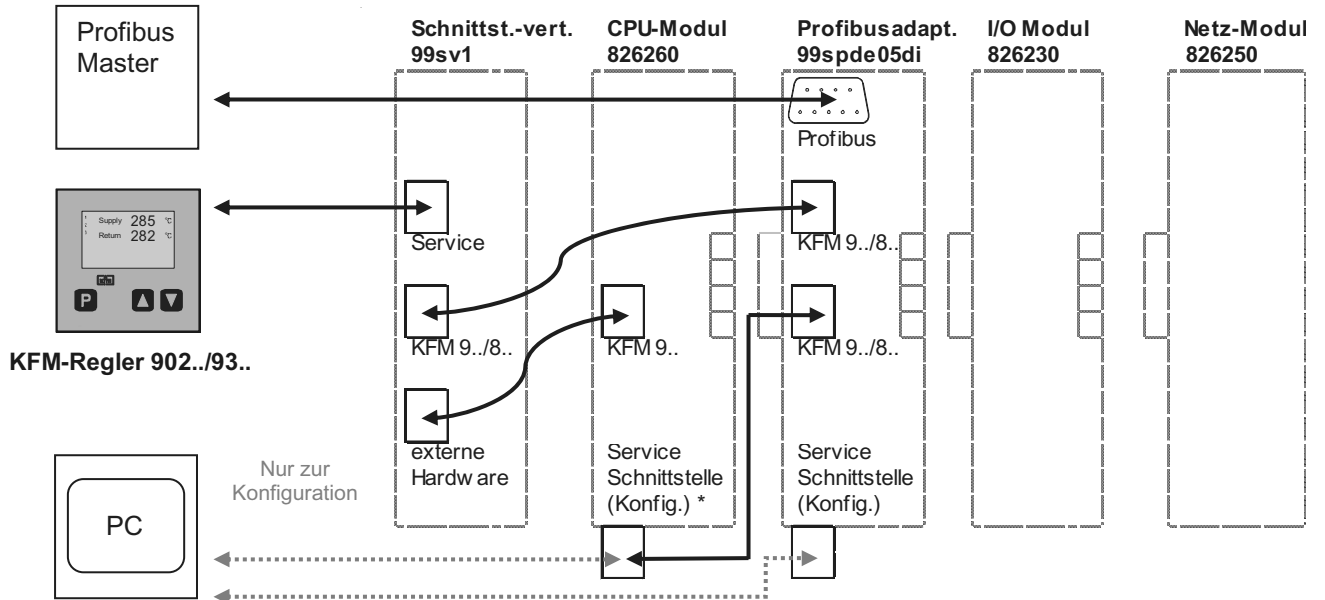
Profibus Master

Schnittst.-vert. 99sv1

CPU-Modul 826260

Profibusadapt. 99spde05di

I/O Modul 826230

Netz-Modul 826250

Profibus

Supply 285 °C
Return 282 °C

P

Service

KFM 9../8..

KFM 9../8..

KFM 9..

KFM 9../8..

KFM-Regler 902../93..

externe Hardw are

Service Schnittstelle (Konfig.) *

Service Schnittstelle (Konfig.)

Nur zur Konfiguration

PC